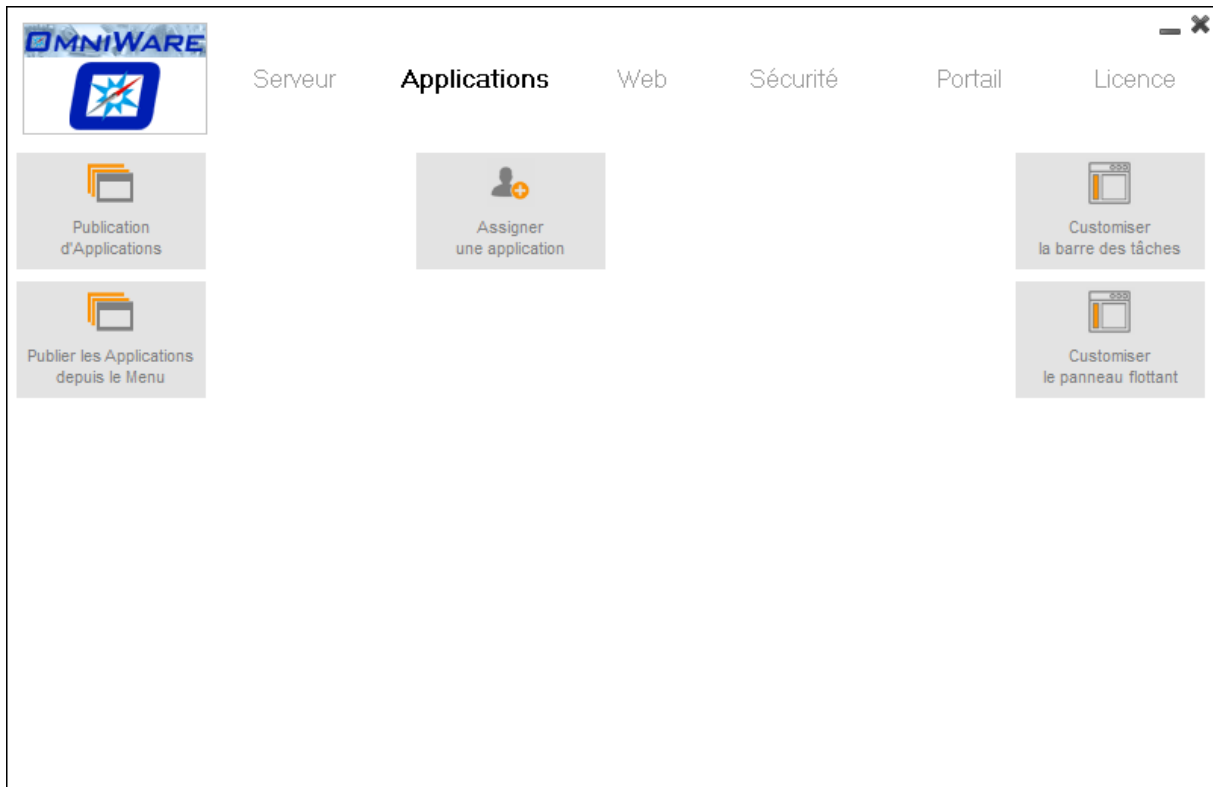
OMNIWARE

Serveur Applications Web Sécurité Portail Licence

Publication d'Applications

Assigner une application

Customiser la barre des tâches

Publier les Applications depuis le Menu

Customiser le panneau flottant